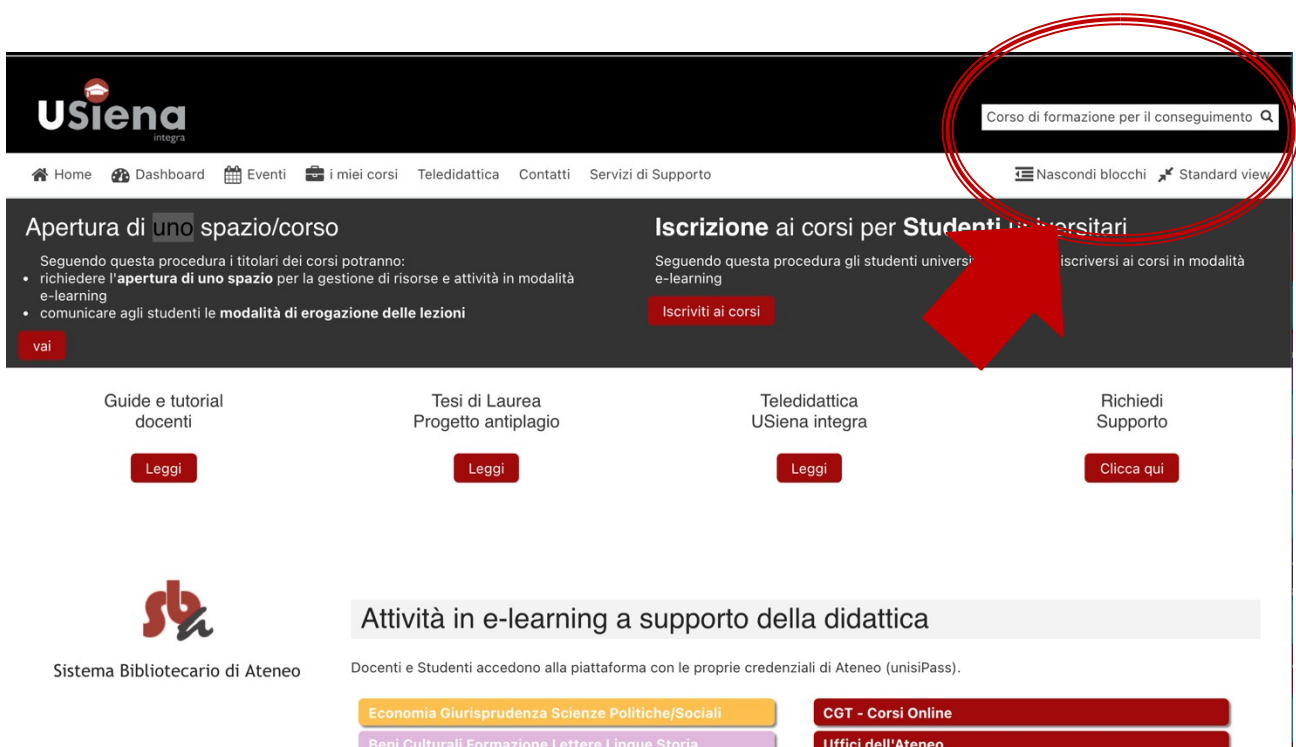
USiena integra

Corso di formazione per il conseguimento

Home Dashboard Eventi i miei corsi Teledidattica Contatti Servizi di Supporto

Nascondi blocchi Standard view

Apertura di uno spazio/corso

Seguendo questa procedura i titolari dei corsi potranno:
• richiedere l'**apertura di uno spazio** per la gestione di risorse e attività in modalità e-learning
• comunicare agli studenti le **modalità di erogazione delle lezioni**

vai

**Iscrizione** ai corsi per **Studenti** u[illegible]ersitari

Seguendo questa procedura gli studenti universi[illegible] iscriversi ai corsi in modalità e-learning

Iscriviti ai corsi

Guide e tutorial docenti

Leggi

Tesi di Laurea Progetto antiplagio

Leggi

Teledidattica USiena integra

Leggi

Richiedi Supporto

Clicca qui

Sistema Bibliotecario di Ateneo

Attività in e-learning a supporto della didattica

Docenti e Studenti accedono alla piattaforma con le proprie credenziali di Ateneo (unisiPass).

Economia Giurisprudenza Scienze Politiche/Sociali

CGT - Corsi Online

Beni Culturali Formazione Lettere Lingue Storia

Uffici dell'Ateneo